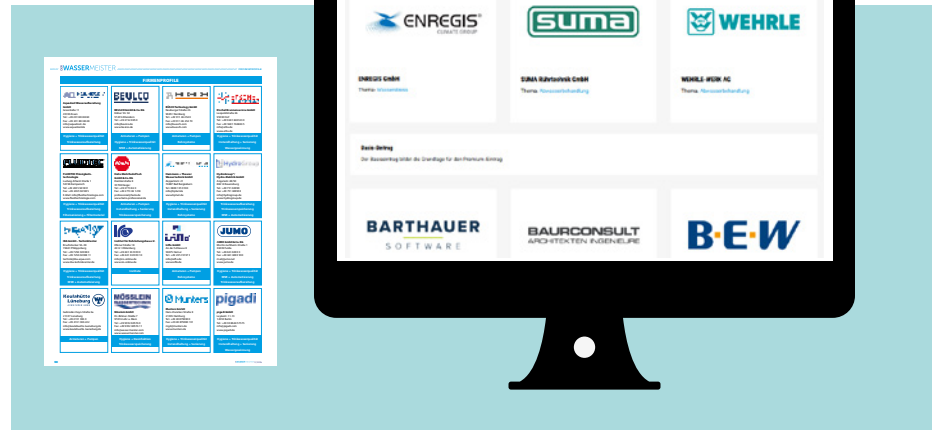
WASSERMEISTER

FIRMENPROFILE

BEULCO

Munters

pigadi

JUMO

MÖSSLEIN

ENREGIS
CLIMATE GROUP

SUMA

WEHRLE

ENREGIS GmbH
Thema: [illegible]

SUMA Rührtechnik GmbH
Thema: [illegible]

WEHRLE-WERK AG
Thema: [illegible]

Basis-Eintrag
Der Basiseintrag bildet die Grundlage für den Premium-Eintrag

BARTHAUER
SOFTWARE

BAURCONSULT
ARCHITEKTEN INGENIEURE

B·E·W